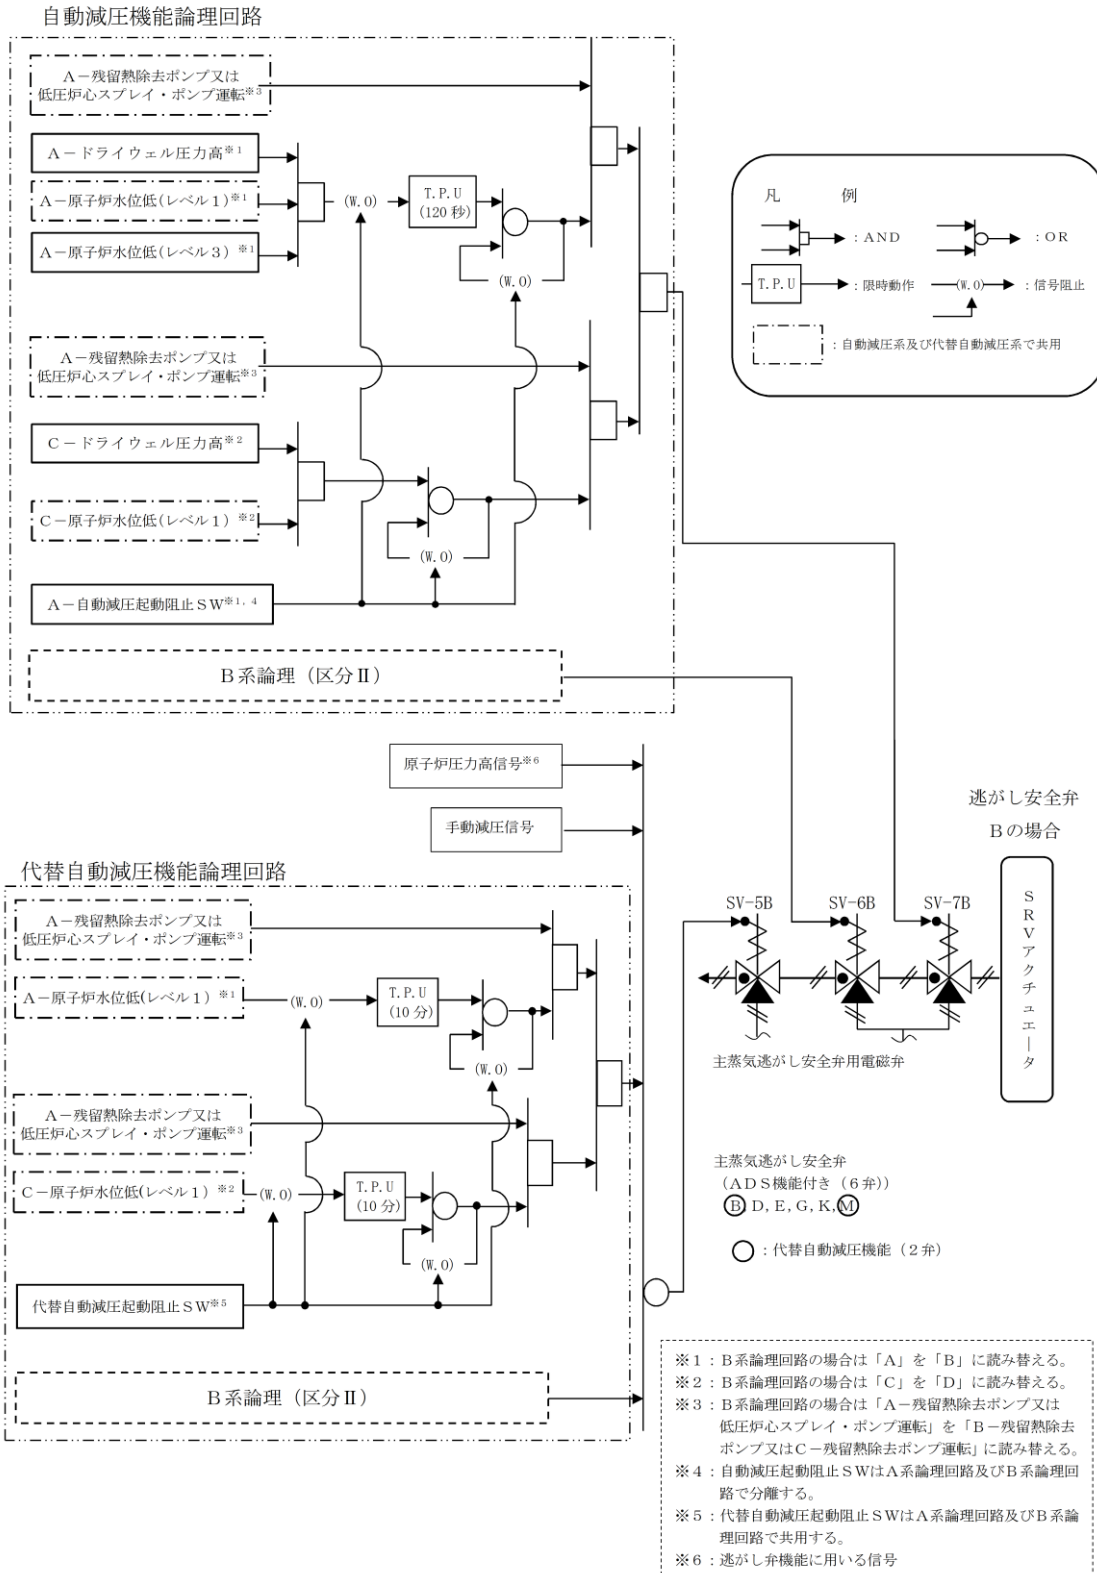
自動減圧機能論理回路

A－残留熱除去ポンプ又は低圧炉心スプレイ・ポンプ運転※3

A－ドライウェル圧力高※1

A－原子炉水位低（レベル１）※1

A－原子炉水位低（レベル３）※1

(W.0)

T.P.U (120 秒)

(W.0)

A－残留熱除去ポンプ又は低圧炉心スプレイ・ポンプ運転※3

C－ドライウェル圧力高※2

C－原子炉水位低（レベル１）※2

(W.0)

A－自動減圧起動阻止ＳＷ※1, 4

B系論理（区分Ⅱ）

凡　例

：AND　：OR

T.P.U ：限時動作　(W.0) ：信号阻止

：自動減圧系及び代替自動減圧系で共用

原子炉圧力高信号※6

手動減圧信号

代替自動減圧機能論理回路

A－残留熱除去ポンプ又は低圧炉心スプレイ・ポンプ運転※3

A－原子炉水位低(レベル１）※1

(W.0)

T.P.U (10 分)

(W.0)

A－残留熱除去ポンプ又は低圧炉心スプレイ・ポンプ運転※3

C－原子炉水位低(レベル１）※2

(W.0)

T.P.U (10 分)

(W.0)

代替自動減圧起動阻止ＳＷ※5

B系論理（区分Ⅱ）

逃がし安全弁
Bの場合

SV-5B　SV-6B　SV-7B

SRVアクチュエータ

主蒸気逃がし安全弁用電磁弁

主蒸気逃がし安全弁
（ADS機能付き（6弁））
B D, E, G, K, M

：代替自動減圧機能（2弁）

※1：B系論理回路の場合は「A」を「B」に読み替える。
※2：B系論理回路の場合は「C」を「D」に読み替える。
※3：B系論理回路の場合は「A－残留熱除去ポンプ又は低圧炉心スプレイ・ポンプ運転」を「B－残留熱除去ポンプ又はC－残留熱除去ポンプ運転」に読み替える。
※4：自動減圧起動阻止ＳＷはA系論理回路及びB系論理回路で分離する。
※5：代替自動減圧起動阻止ＳＷはA系論理回路及びB系論理回路で共用する。
※6：逃がし弁機能に用いる信号